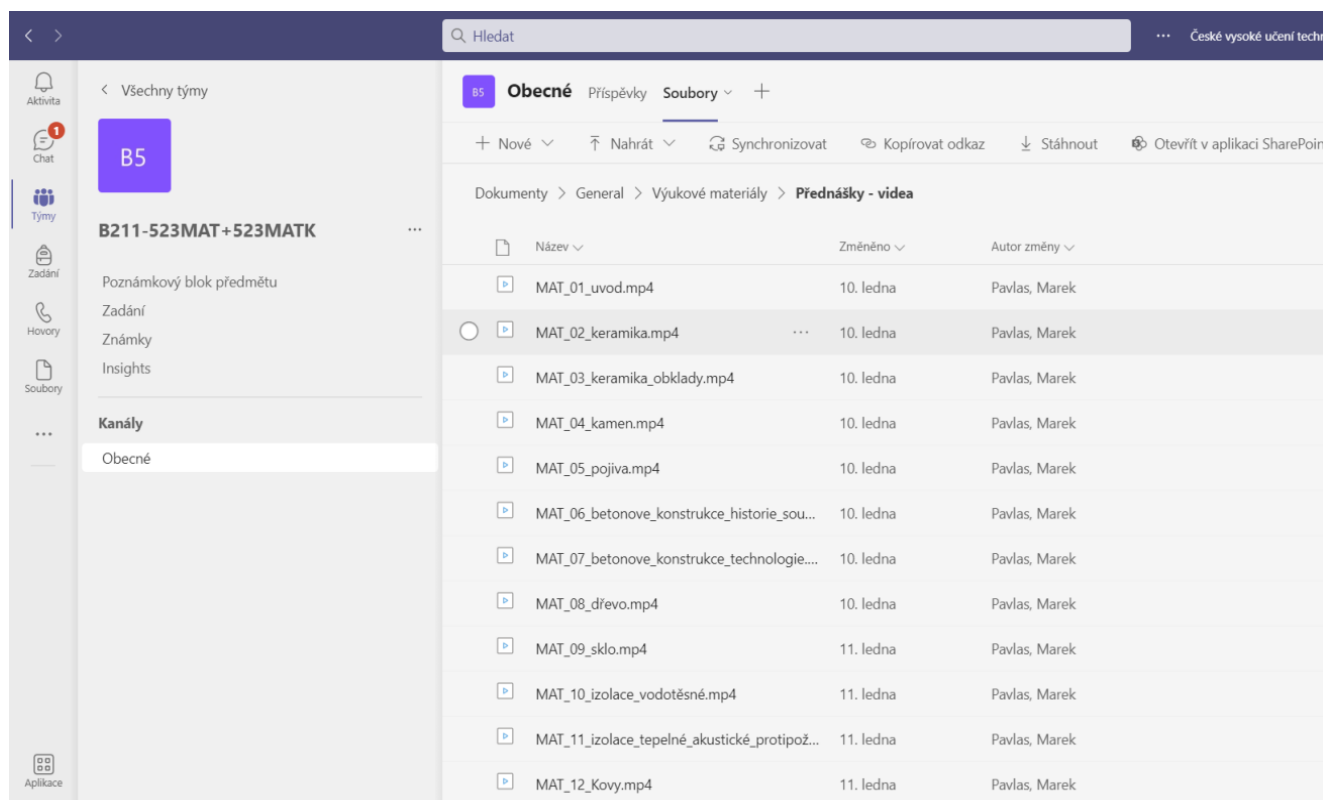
Hledat

··· České vysoké učení techn

Aktivita
1
Chat
Týmy
Zadání
Hovory
Soubory
···
Aplikace

< Všechny týmy

B5

B211-523MAT+523MATK ···

Poznámkový blok předmětu
Zadání
Známky
Insights

Kanály
Obecné

B5 Obecné Příspěvky Soubory +

+ Nové Nahrát Synchronizovat Kopírovat odkaz Stáhnout Otevřít v aplikaci SharePoin

Dokumenty > General > Výukové materiály > Přednášky - videa

| Název | Změněno | Autor změny |
|---|---|---|
| MAT_01_uvod.mp4 | 10. ledna | Pavlas, Marek |
| MAT_02_keramika.mp4 ··· | 10. ledna | Pavlas, Marek |
| MAT_03_keramika_obklady.mp4 | 10. ledna | Pavlas, Marek |
| MAT_04_kamen.mp4 | 10. ledna | Pavlas, Marek |
| MAT_05_pojiva.mp4 | 10. ledna | Pavlas, Marek |
| MAT_06_betonove_konstrukce_historie_sou... | 10. ledna | Pavlas, Marek |
| MAT_07_betonove_konstrukce_technologie.... | 10. ledna | Pavlas, Marek |
| MAT_08_dřevo.mp4 | 10. ledna | Pavlas, Marek |
| MAT_09_sklo.mp4 | 11. ledna | Pavlas, Marek |
| MAT_10_izolace_vodotěsné.mp4 | 11. ledna | Pavlas, Marek |
| MAT_11_izolace_tepelné_akustické_protipož... | 11. ledna | Pavlas, Marek |
| MAT_12_Kovy.mp4 | 11. ledna | Pavlas, Marek |